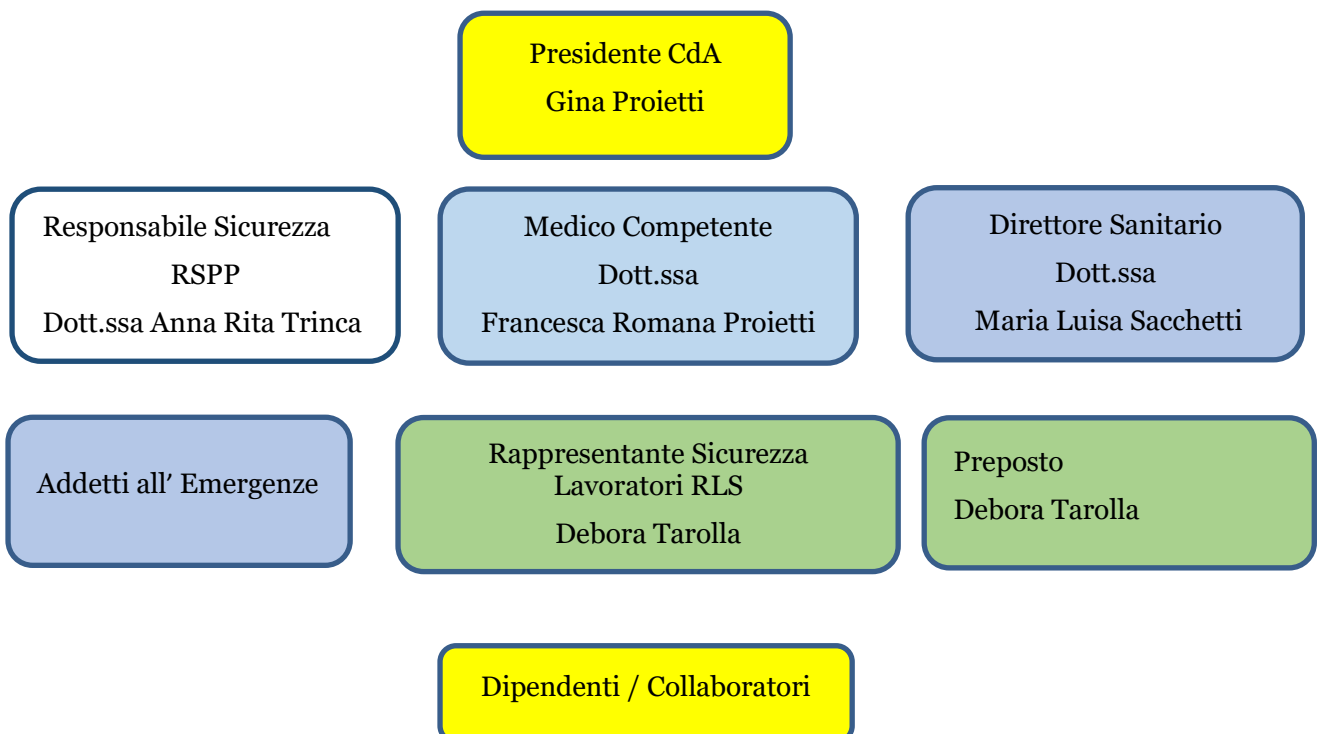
Presidente CdA
Gina Proietti

Responsabile Sicurezza
RSPP
Dott.ssa Anna Rita Trinca

Medico Competente
Dott.ssa
Francesca Romana Proietti

Direttore Sanitario
Dott.ssa
Maria Luisa Sacchetti

Addetti all' Emergenze

Rappresentante Sicurezza Lavoratori RLS
Debora Tarolla

Preposto
Debora Tarolla

Dipendenti / Collaboratori